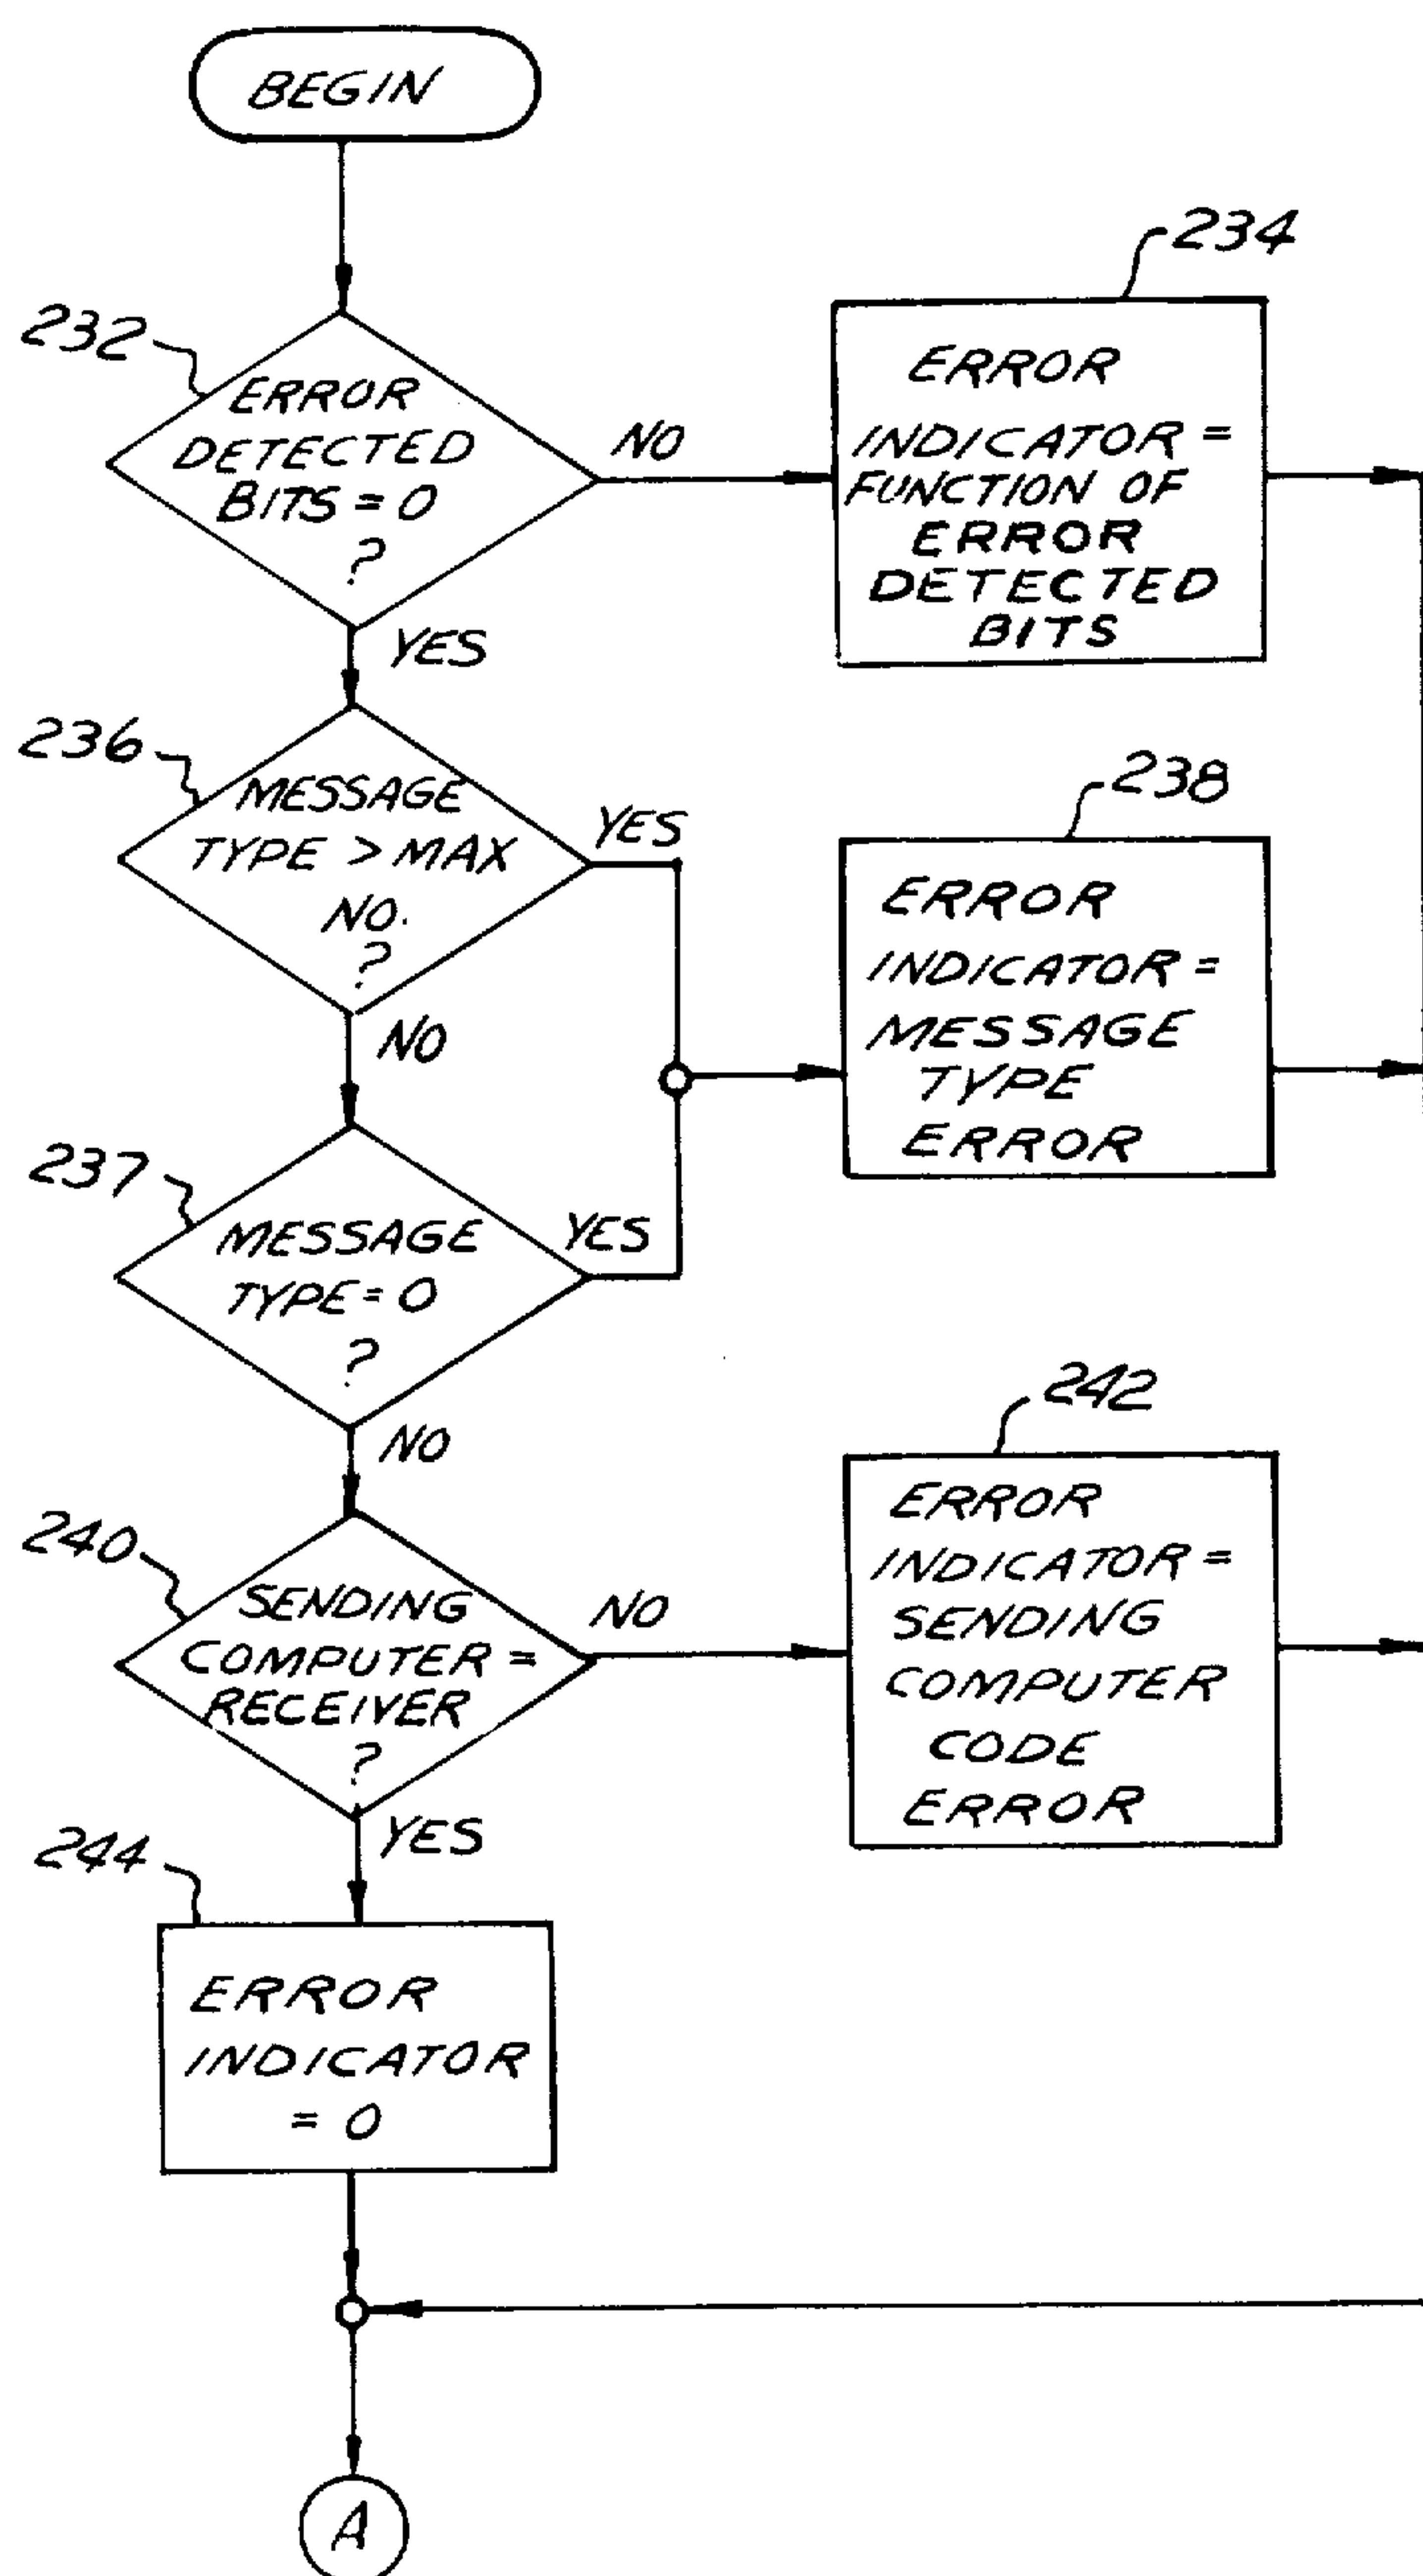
BEGIN

232

ERROR DETECTED BITS = 0 ?

NO

234

ERROR INDICATOR = FUNCTION OF ERROR DETECTED BITS

YES

236

MESSAGE TYPE > MAX NO. ?

YES

238

ERROR INDICATOR = MESSAGE TYPE ERROR

NO

237

MESSAGE TYPE = 0 ?

YES

NO

242

ERROR INDICATOR = SENDING COMPUTER CODE ERROR

240

SENDING COMPUTER = RECEIVER ?

NO

YES

244

ERROR INDICATOR = 0

A